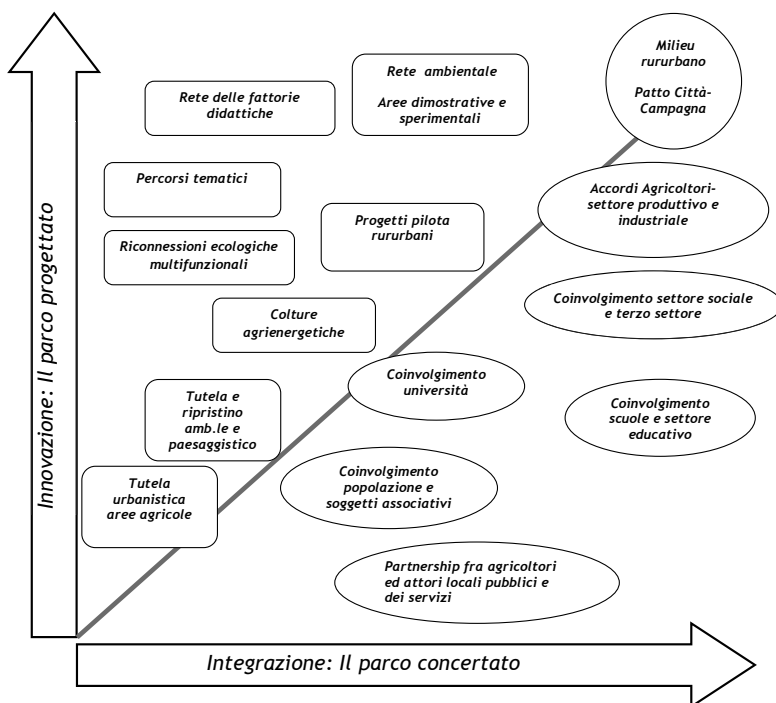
Innovazione: Il parco progettato

Rete delle fattorie didattiche

Rete ambientale

Aree dimostrative e sperimentali

Milieu rururbano

Patto Città-Campagna

Percorsi tematici

Accordi Agricoltori-settore produttivo e industriale

Progetti pilota rururbani

Riconnessioni ecologiche multifunzionali

Coinvolgimento settore sociale e terzo settore

Colture agrienergetiche

Coinvolgimento università

Tutela e ripristino amb.le e paesaggistico

Coinvolgimento scuole e settore educativo

Tutela urbanistica aree agricole

Coinvolgimento popolazione e soggetti associativi

Partnership fra agricoltori ed attori locali pubblici e dei servizi

Integrazione: Il parco concertato